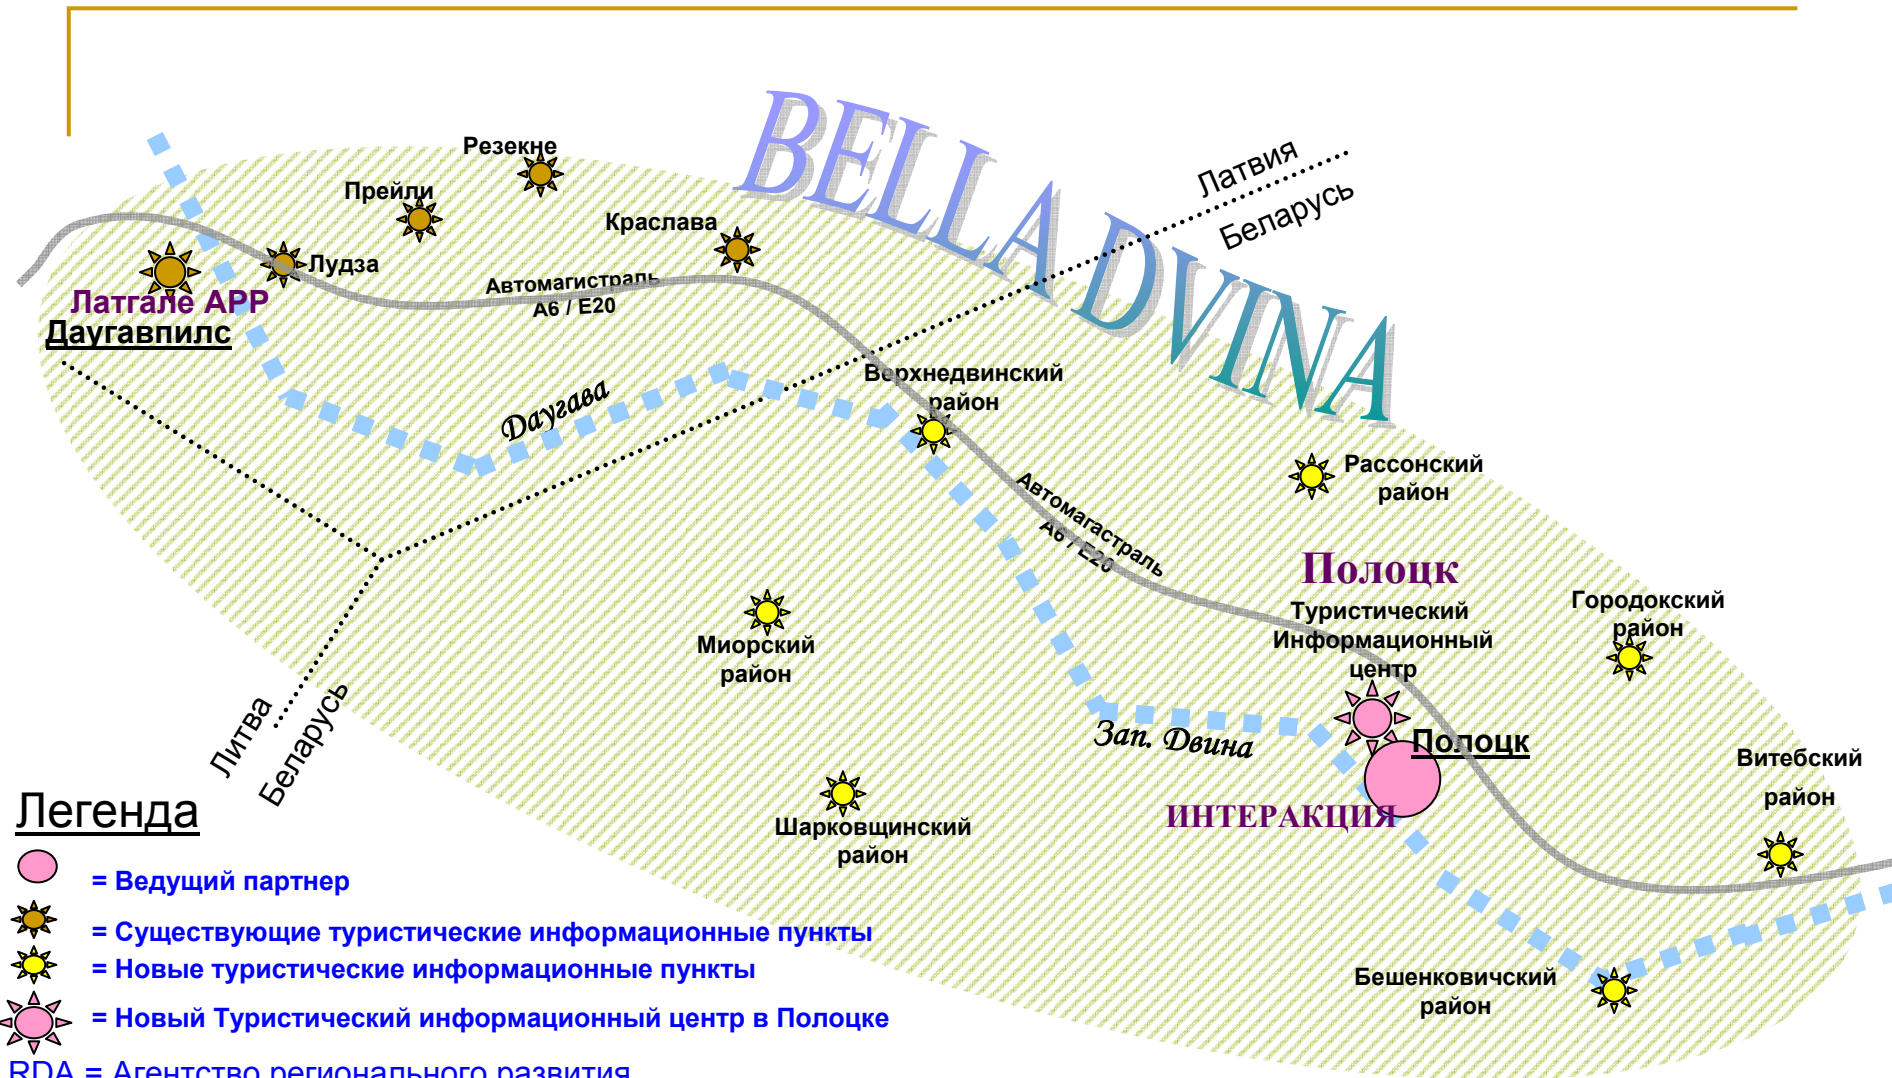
BELLA DVINA

Резекне

Прейли

Лудза

Краслава

Латвия

Беларусь

Латгале АРР

Даугавпилс

Автомагистраль A6 / E20

Даугава

Верхнедвинский район

Автомагастраль A6 / E20

Рассонский район

Полоцк

Туристический Информационный центр

Городокский район

Миорский район

Зап. Двина

Полоцк

Литва

Беларусь

Витебский район

ИНТЕРАКЦИЯ

Шарковщинский район

Бешенковичский район

Легенда

= Ведущий партнер

= Существующие туристические информационные пункты

= Новые туристические информационные пункты

= Новый Туристический информационный центр в Полоцке

RDA = Агентство регионального развития